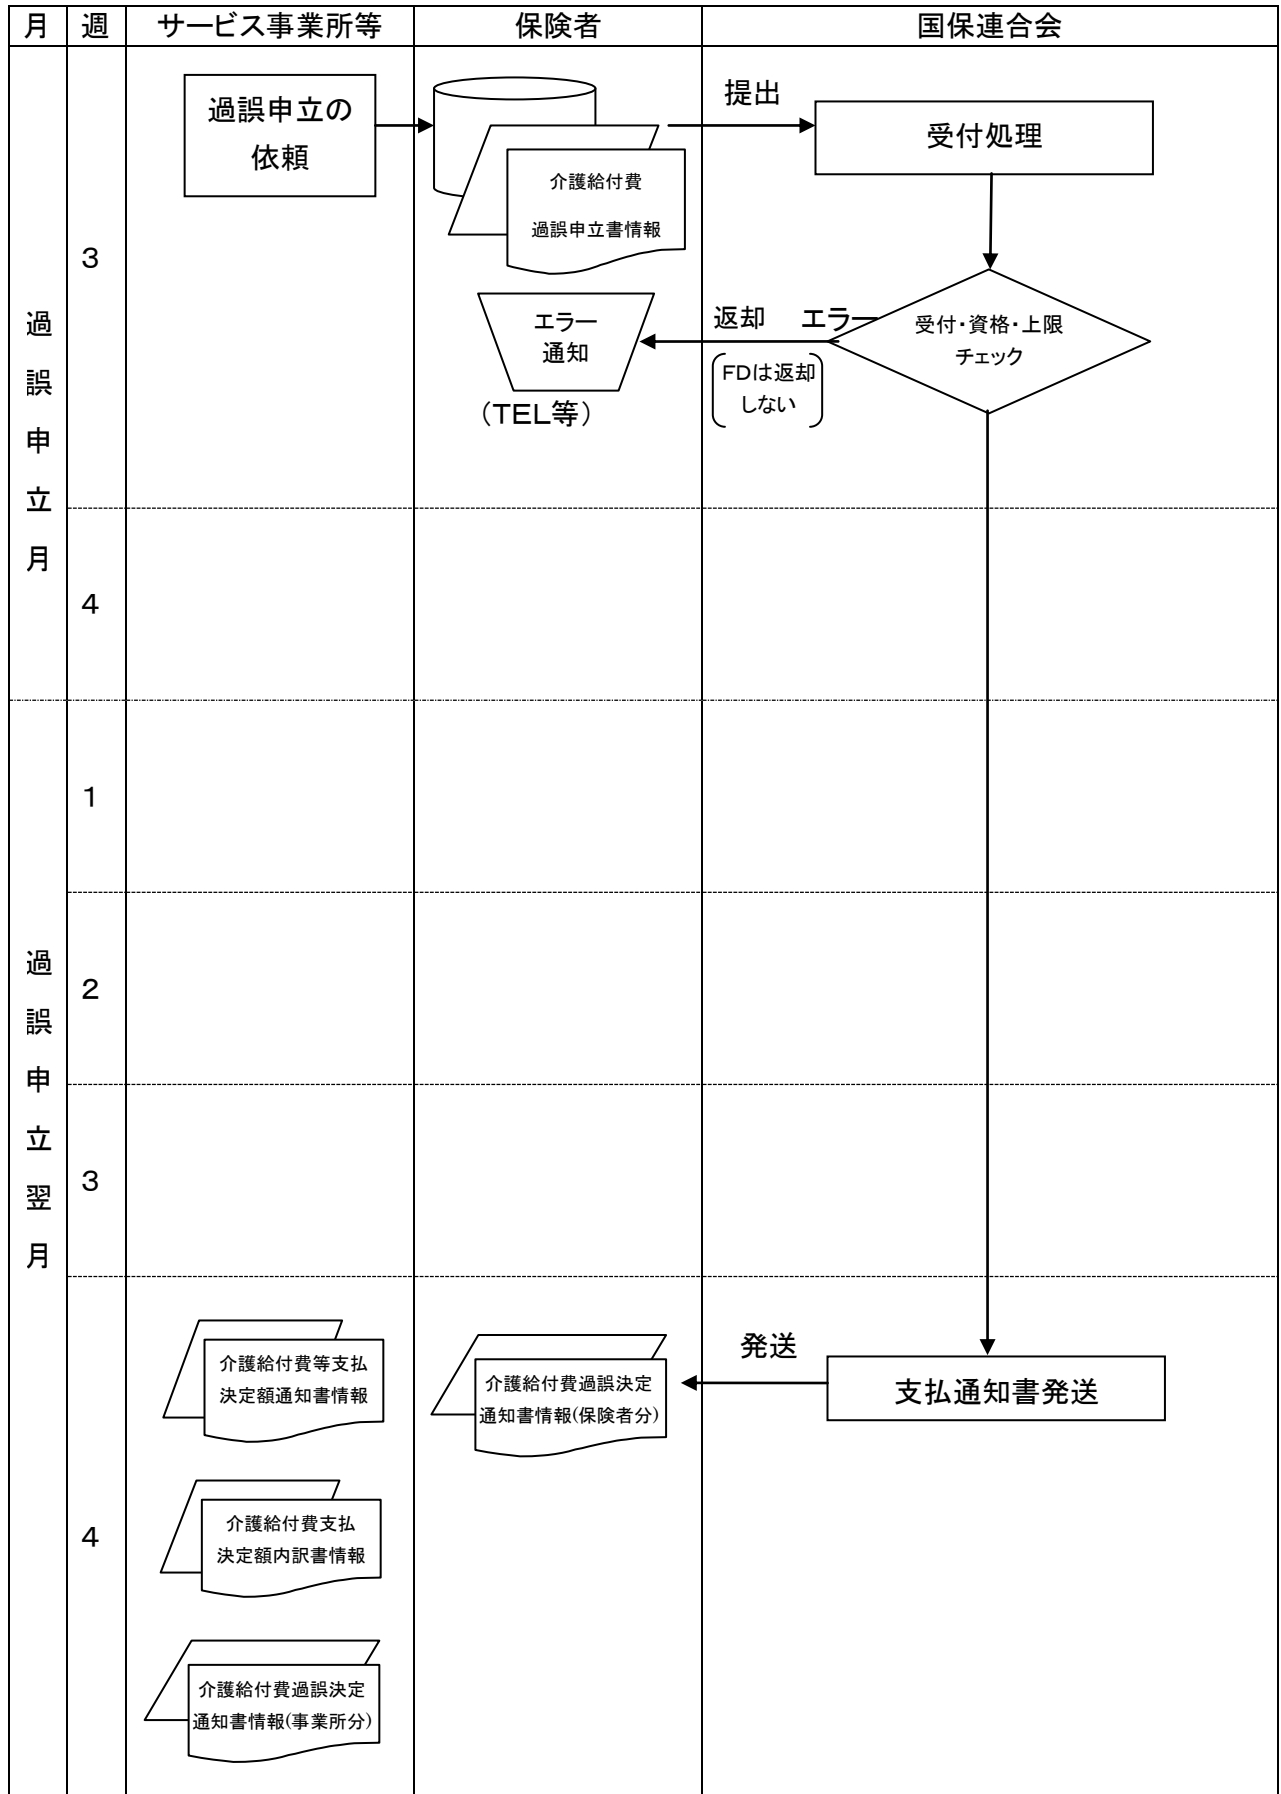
| 月 | 週 | サービス事業所等 | 保険者 | 国保連合会 |
|---|---|---|---|---|

過誤申立月

3

過誤申立の依頼

介護給付費
過誤申立書情報

提出

受付処理

受付・資格・上限チェック

エラー

返却

FDは返却しない

エラー通知

(TEL等)

4

過誤申立翌月

1

2

3

4

発送

支払通知書発送

介護給付費過誤決定通知書情報(保険者分)

介護給付費等支払決定額通知書情報

介護給付費支払決定額内訳書情報

介護給付費過誤決定通知書情報(事業所分)